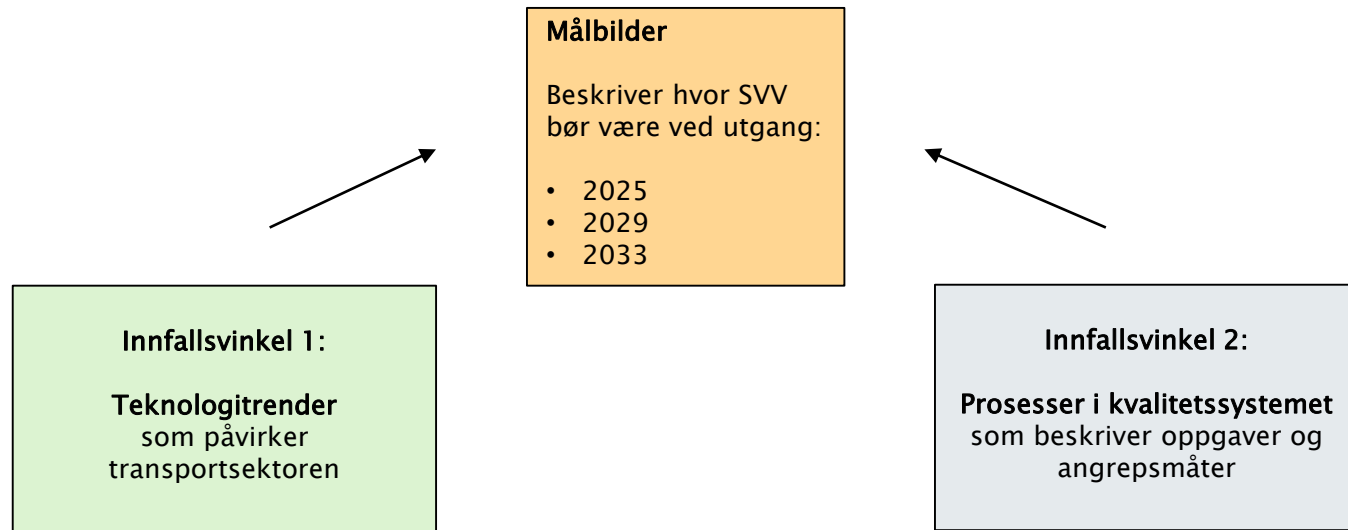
Målbilder

Beskriver hvor SVV bør være ved utgang:

- 2025
- 2029
- 2033

Innfallsvinkel 1:

Teknologitrender som påvirker transportsektoren

Innfallsvinkel 2:

Prosesser i kvalitetssystemet som beskriver oppgaver og angrepsmåter